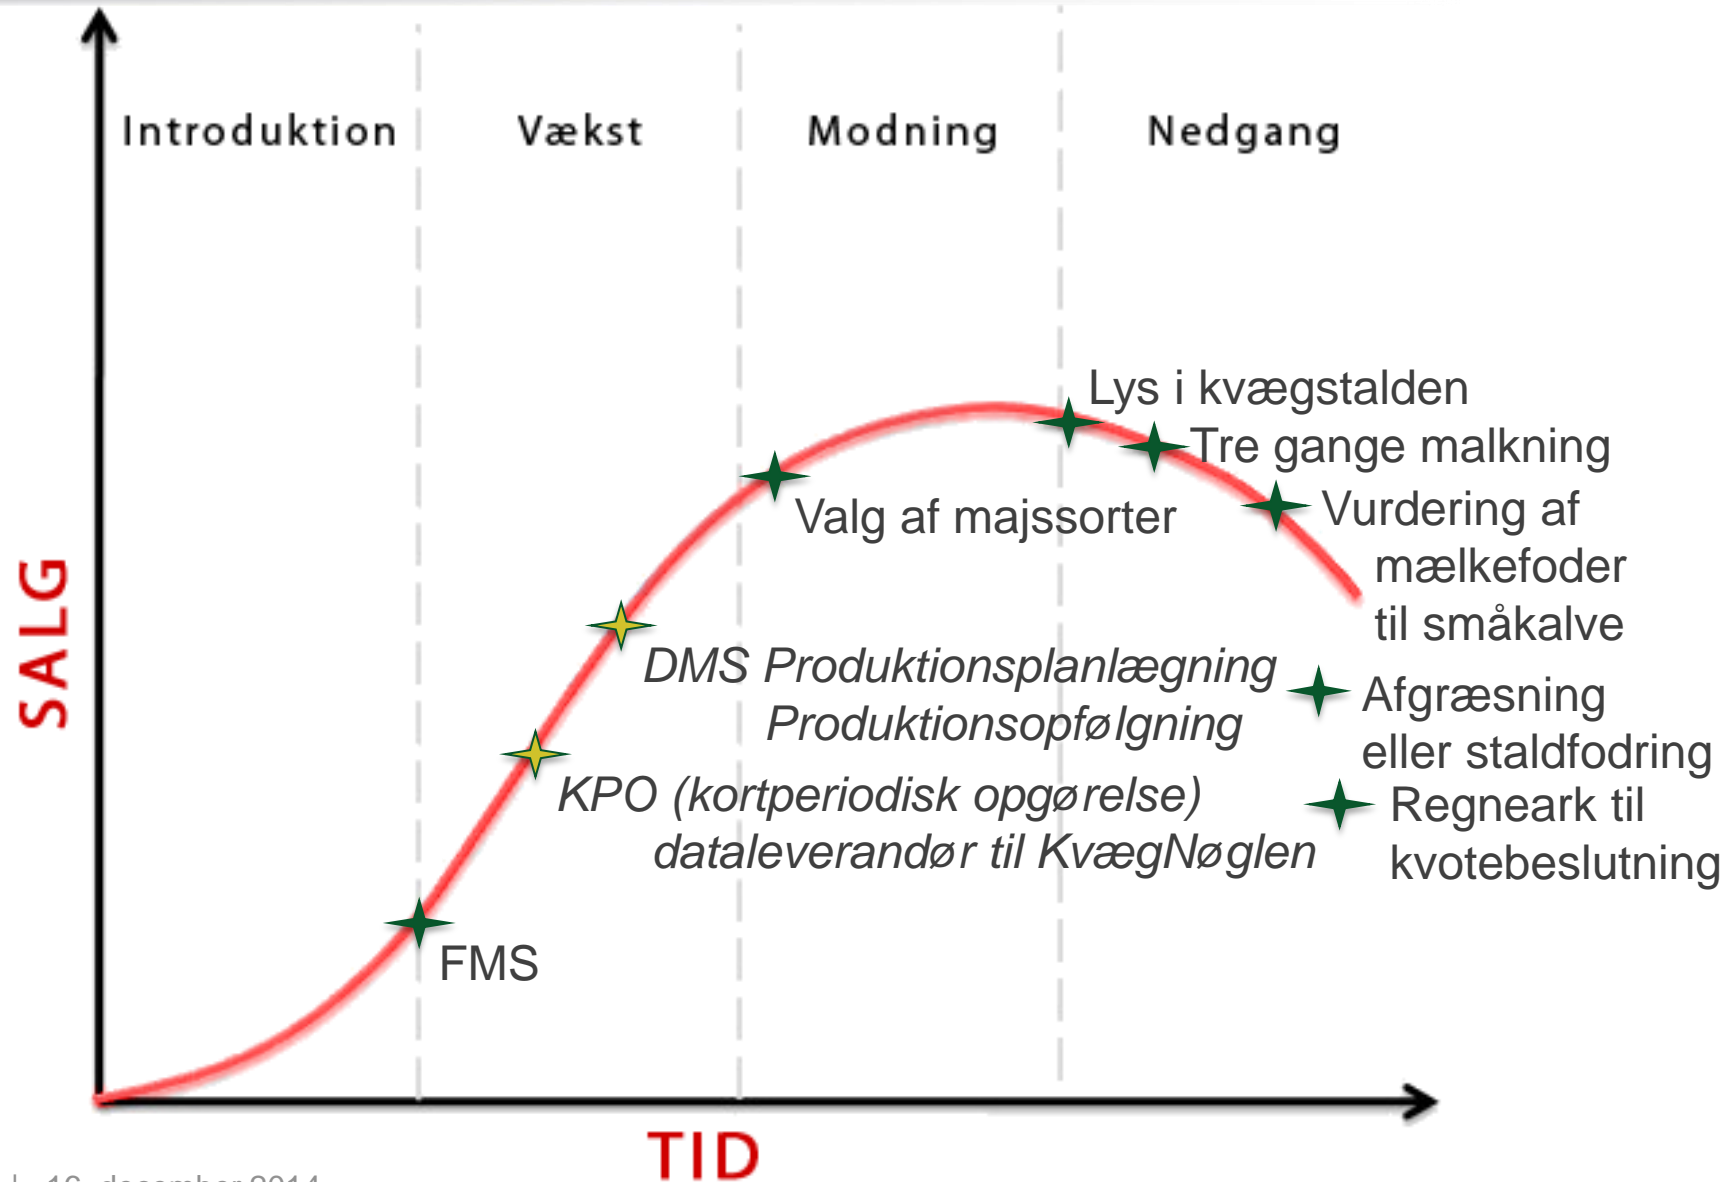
Introduktion

Vækst

Modning

Nedgang

SALG

Lys i kvægstalden

Tre gange malkning

Vurdering af mælkefoder til småkalve

Valg af majssorter

DMS Produktionsplanlægning Produktionsopfølgning

Afgræsning eller staldfodring

KPO (kortperiodisk opgørelse) dataleverandør til KvægNøglen

Regneark til kvotebeslutning

FMS

TID

| 16. december 2014